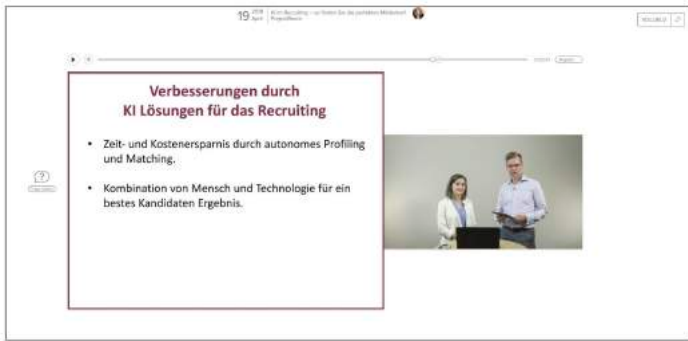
19 April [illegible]

Verbesserungen durch KI Lösungen für das Recruiting

• Zeit- und Kostenersparnis durch autonomes Profiling und Matching.

• Kombination von Mensch und Technologie für ein bestes Kandidaten Ergebnis.